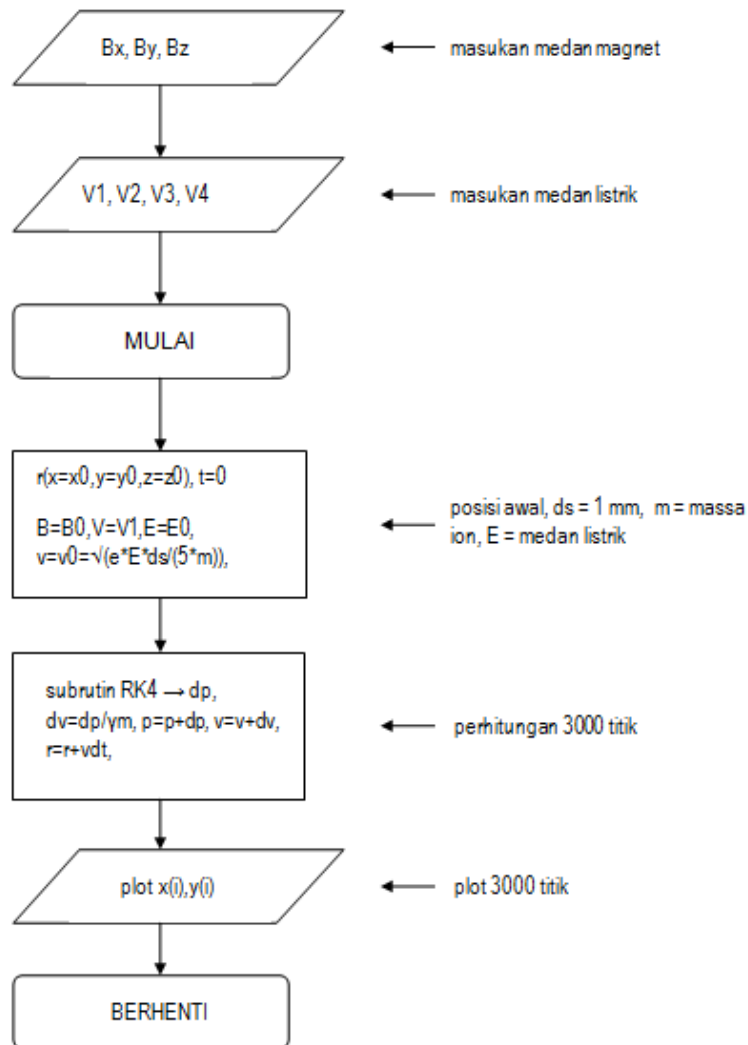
Bx, By, Bz

masukan medan magnet

V1, V2, V3, V4

masukan medan listrik

MULAI

r(x=x0,y=y0,z=z0), t=0

B=B0,V=V1,E=E0,
v=v0=√(e*E*ds/(5*m)),

posisi awal, ds = 1 mm, m = massa ion, E = medan listrik

subrutin RK4 $\rightarrow$ dp,
dv=dp/γm, p=p+dp, v=v+dv,
r=r+vdt,

perhitungan 3000 titik

plot x(i),y(i)

plot 3000 titik

BERHENTI